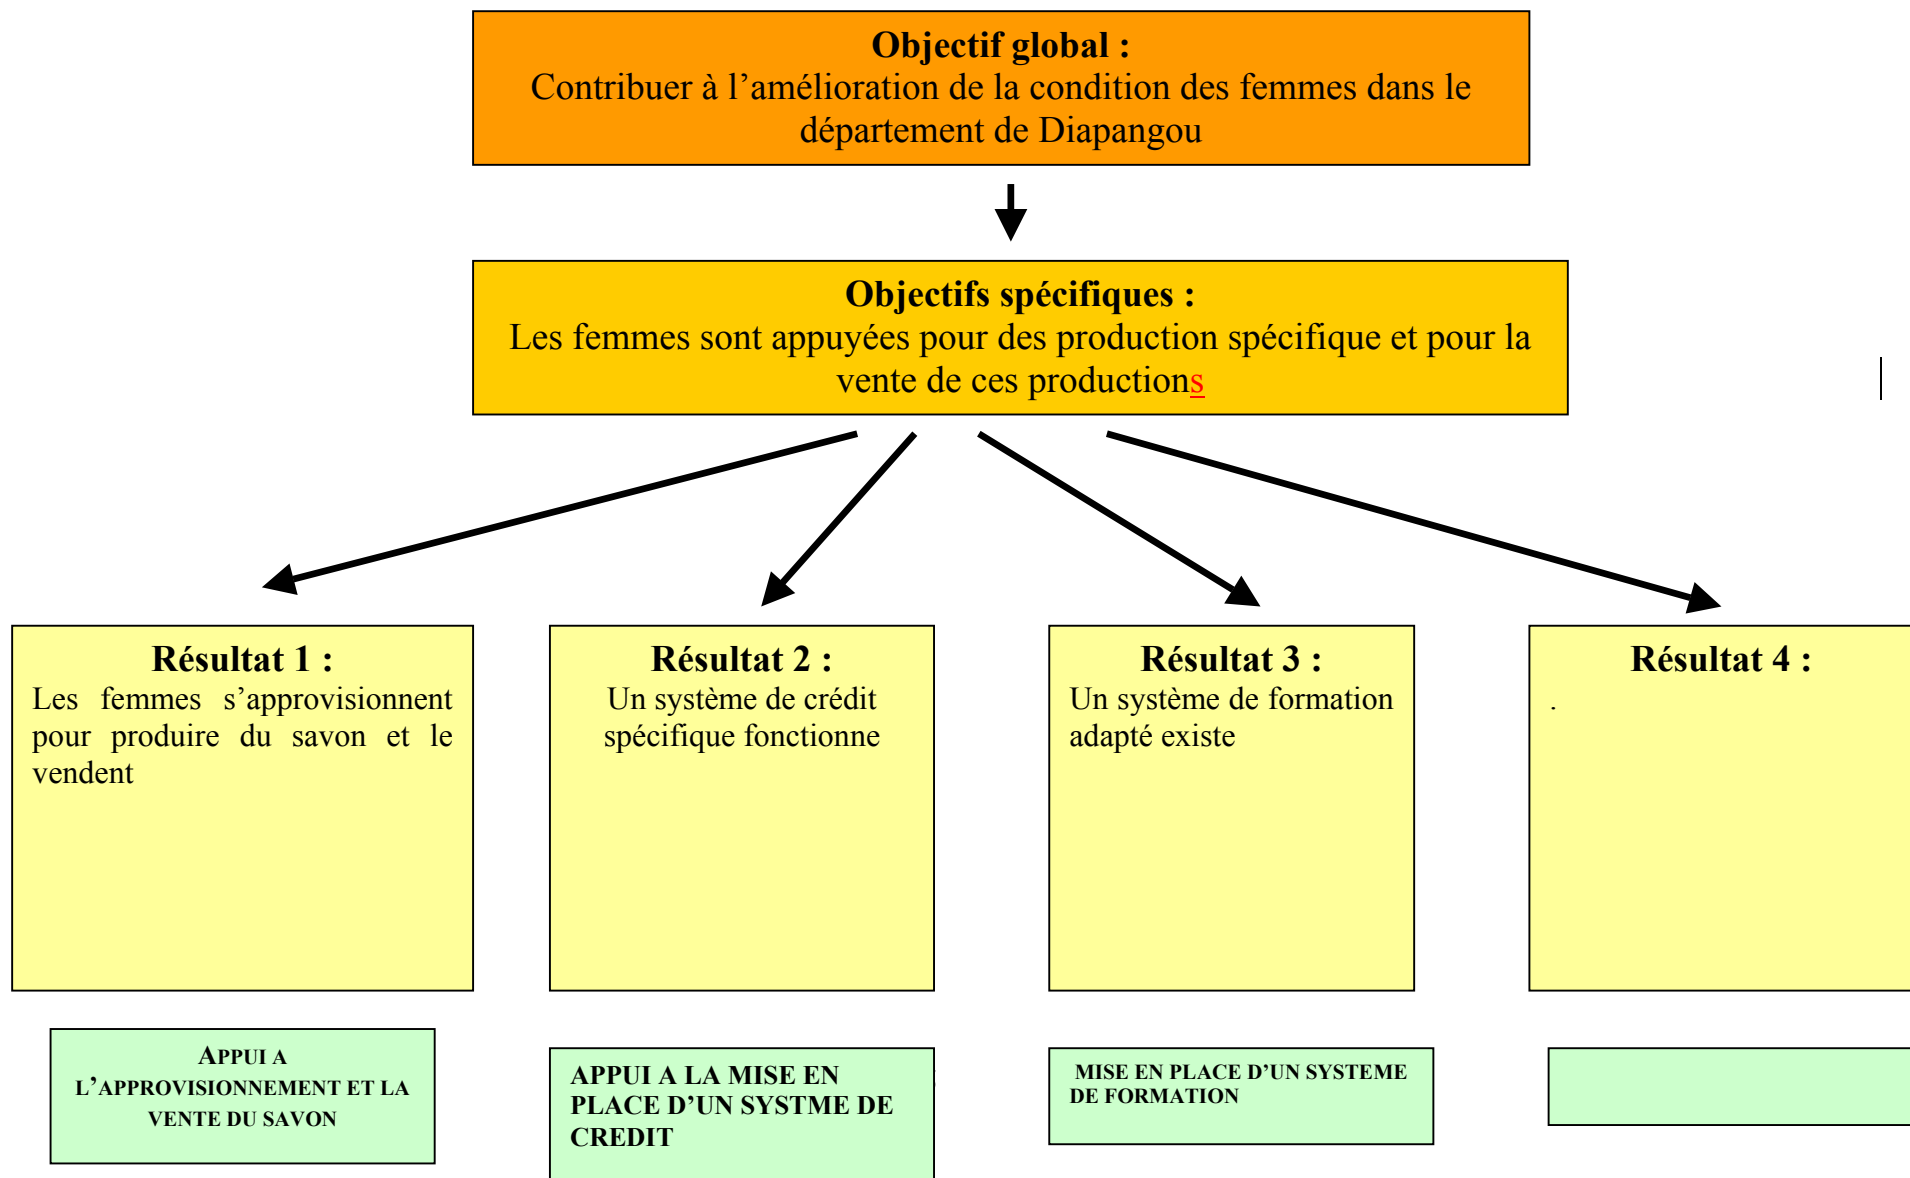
**Objectif global :**
Contribuer à l'amélioration de la condition des femmes dans le département de Diapangou

**Objectifs spécifiques :**
Les femmes sont appuyées pour des production spécifique et pour la vente de ces productions

**Résultat 1 :**
Les femmes s'approvisionnent pour produire du savon et le vendent

**Résultat 2 :**
Un système de crédit spécifique fonctionne

**Résultat 3 :**
Un système de formation adapté existe

**Résultat 4 :**
.

APPUI A L'APPROVISIONNEMENT ET LA VENTE DU SAVON

APPUI A LA MISE EN PLACE D'UN SYSTME DE CREDIT

MISE EN PLACE D'UN SYSTEME DE FORMATION